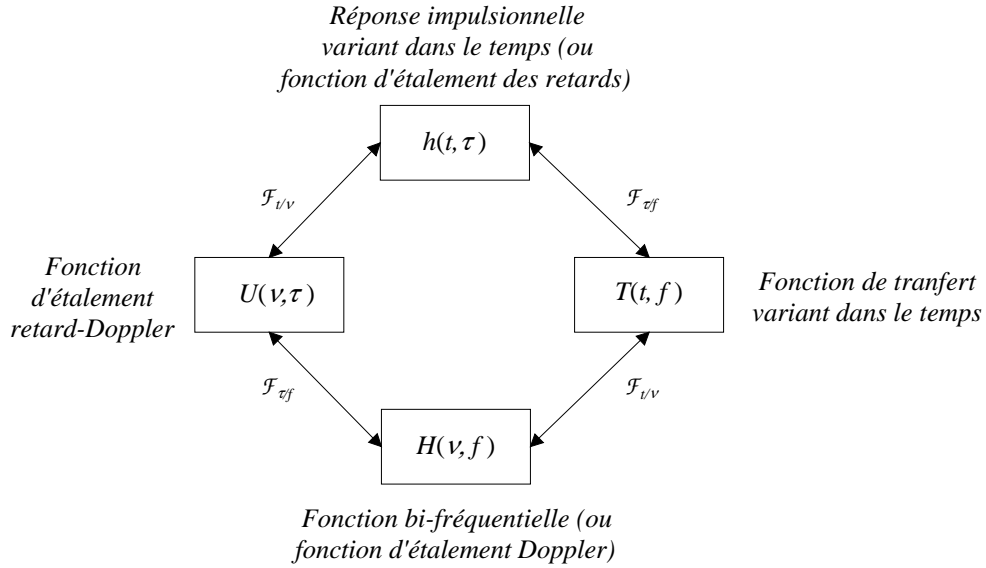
Réponse impulsionnelle variant dans le temps (ou fonction d'étalement des retards)

$h(t,\tau)$

$\mathcal{F}_{t/\nu}$

$\mathcal{F}_{\tau/f}$

Fonction d'étalement retard-Doppler

$U(\nu,\tau)$

$T(t,f)$

Fonction de tranfert variant dans le temps

$\mathcal{F}_{\tau/f}$

$\mathcal{F}_{t/\nu}$

$H(\nu,f)$

Fonction bi-fréquentielle (ou fonction d'étalement Doppler)